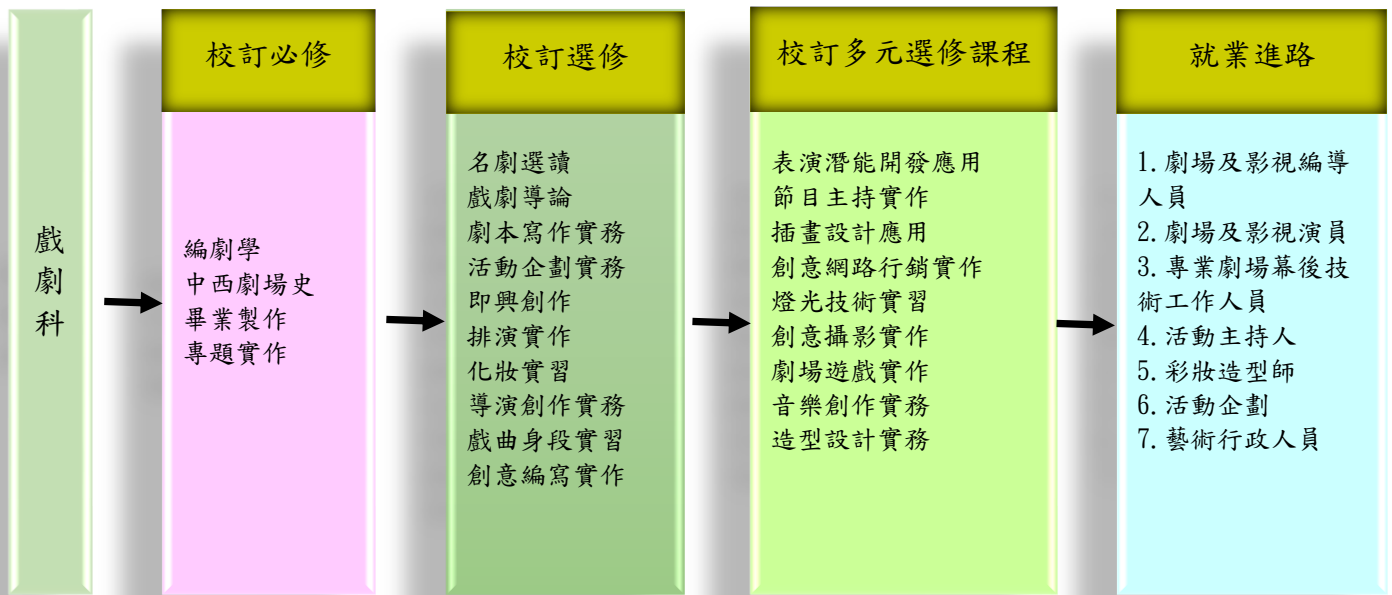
戲劇科

校訂必修

編劇學
中西劇場史
畢業製作
專題實作

校訂選修

名劇選讀
戲劇導論
劇本寫作實務
活動企劃實務
即興創作
排演實作
化妝實習
導演創作實務
戲曲身段實習
創意編寫實作

校訂多元選修課程

表演潛能開發應用
節目主持實作
插畫設計應用
創意網路行銷實作
燈光技術實習
創意攝影實作
劇場遊戲實作
音樂創作實務
造型設計實務

就業進路

1. 劇場及影視編導人員
2. 劇場及影視演員
3. 專業劇場幕後技術工作人員
4. 活動主持人
5. 彩妝造型師
6. 活動企劃
7. 藝術行政人員